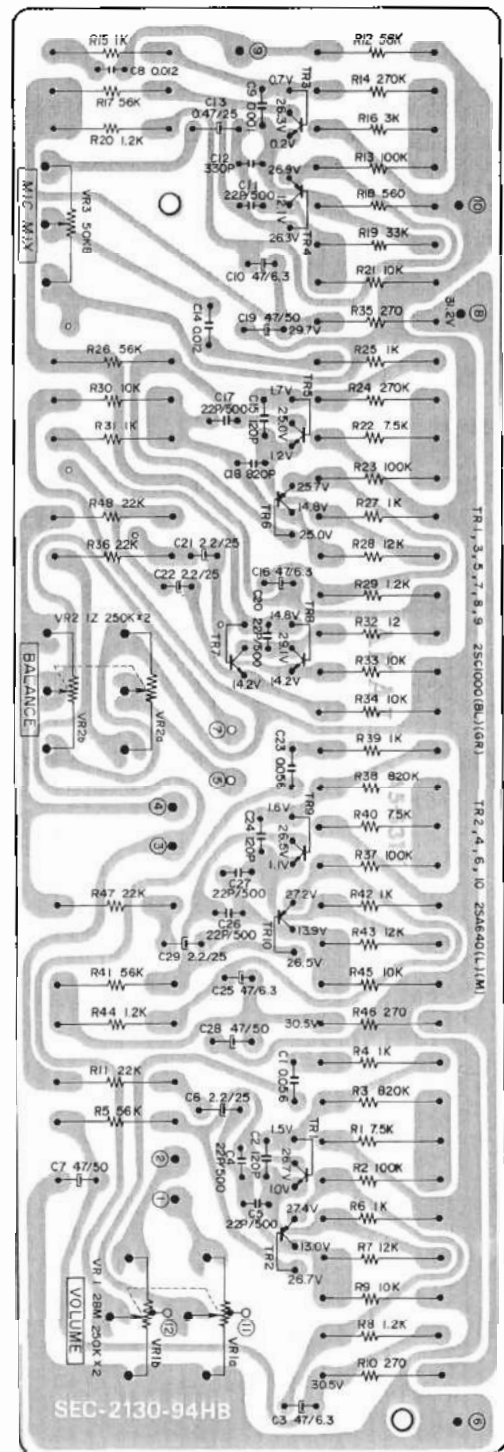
R15 1K
C8 0.012
R12 56K
9
R14 270K
TR3
0.7V
C9 0.001
26.3V
R17 56K
C13 0.47/25
0.2V
R16 3K
R20 1.2K
C12 330P
R13 100K
26.8V
C11 22P/500
R18 560
10
MIC MIX
VR3 50KB
TR4
26.3V
R19 33K
C10 47/6.3
R21 10K
C14 0.02
C19 47/50
29.7V
R35 270
8
31.2V
R26 56K
R25 1K
R30 10K
1.7V
TR5
R24 270K
C17 22P/500
C15 120P
25.0V
R31 1K
R22 7.5K
1.2V
C18 820P
R23 100K
25.7V
R48 22K
TR6
14.8V
R27 1K
25.0V
R36 22K
C21 2.2/25
R28 12K
C22 2.2/25
C16 47/6.3
R29 1.2K
TR1, 3, 5, 7, 8, 9 2SC1000(BL)(GR)
VR2 1Z 250K×2
C20 22P/500
14.8V
TR8
26.1V
R32 12
TR7
14.2V
14.2V
R33 10K
BALANCE
VR2b
VR2a
R34 10K
7
5
C23 0.056
R39 1K
4
R38 820K
TR9
1.6V
3
C24 120P
26.6V
R40 7.5K
TR2, 4, 6, 10 2SA640(L)(M)
1.1V
R37 100K
C27 22P/500
27.2V
R47 22K
R42 1K
C26 22P/500
TR10
13.9V
R43 12K
C29 2.2/25
26.5V
R41 56K
C25 47/6.3
R45 10K
R44 1.2K
C28 47/50
30.5V
R46 270
C1 0.056
R4 1K
R11 22K
R3 820K
C6 2.2/25
R5 56K
1.5V
TR1
R1 7.5K
2
C4 22P/500
C2 120P
26.7V
C7 47/50
10V
R2 100K
1
27.4V
R6 1K
C5 22P/500
13.0V
TR2
R7 12K
26.7V
R9 10K
VR1 28M 250K×2
12
11
VR1b
VR1a
VOLUME
R8 1.2K
R10 270
30.5V
SEC-2130-94HB
C3 47/6.3
6